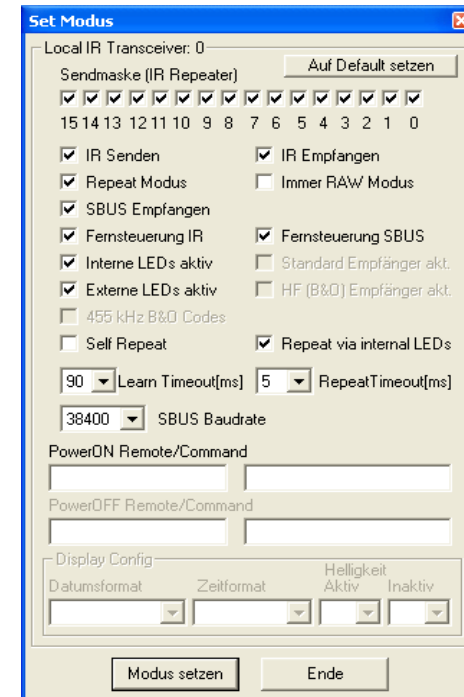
Set Modus

Local IR Transceiver: 0

Sendmaske (IR Repeater)

Auf Default setzen

15 14 13 12 11 10 9 8 7 6 5 4 3 2 1 0

IR Senden
IR Empfangen
Repeat Modus
Immer RAW Modus
SBUS Empfangen
Fernsteuerung IR
Fernsteuerung SBUS
Interne LEDs aktiv
Standard Empfänger akt.
Externe LEDs aktiv
HF (B&O) Empfänger akt.
455 kHz B&O Codes
Self Repeat
Repeat via internal LEDs

90 Learn Timeout[ms] 5 RepeatTimeout[ms]

38400 SBUS Baudrate

PowerON Remote/Command

PowerOFF Remote/Command

Display Config

Datumsformat
Zeitformat
Helligkeit
Aktiv
Inaktiv

Modus setzen
Ende